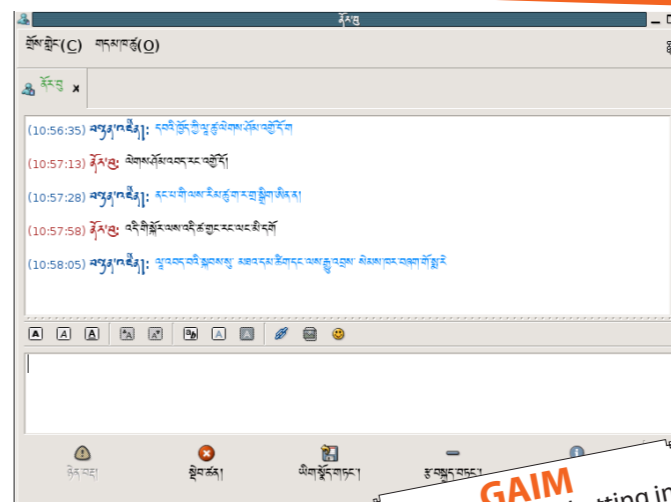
ནོར་བུ

གྲོས་མོལ(C) གདམ་ག(O)

ནོར་བུ ×

(10:56:35) བཀྲ་ཤིས།: དཔའ་བོ་ཁྱེད་ཀྱི་སྐུ་ཁམས་ལེགས་སོ་འགྲོ་དོན།

(10:57:13) ནོར་བུ: ལེགས་སོ་ལམ་འདང་རང་འགྲོ་དོ།

(10:57:28) བཀྲ་ཤིས།: ངང་པ་ཡི་ལམ་རིམ་རྒྱ་མཚོ་རུ་ཕྱིན་ཤིན་ན།

(10:57:58) ནོར་བུ: འདི་གི་སློར་ལམ་འདི་ཚ་གྱང་རང་ཡང་མི་དགོ

(10:58:05) བཀྲ་ཤིས།: ལུ་འདང་བའི་སྐྱབས་སུ་ མཐའ་དག་ཚིག་དང་ ལམ་རྒྱ་འབྱམ་ སེམས་ཁང་བཀྲ་ཤོ་སྦྱར

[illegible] བཀག་སྡོམ་གཏང་། ཆ་བསྒྲུབ་བཏང་།

GAIM
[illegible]tting in